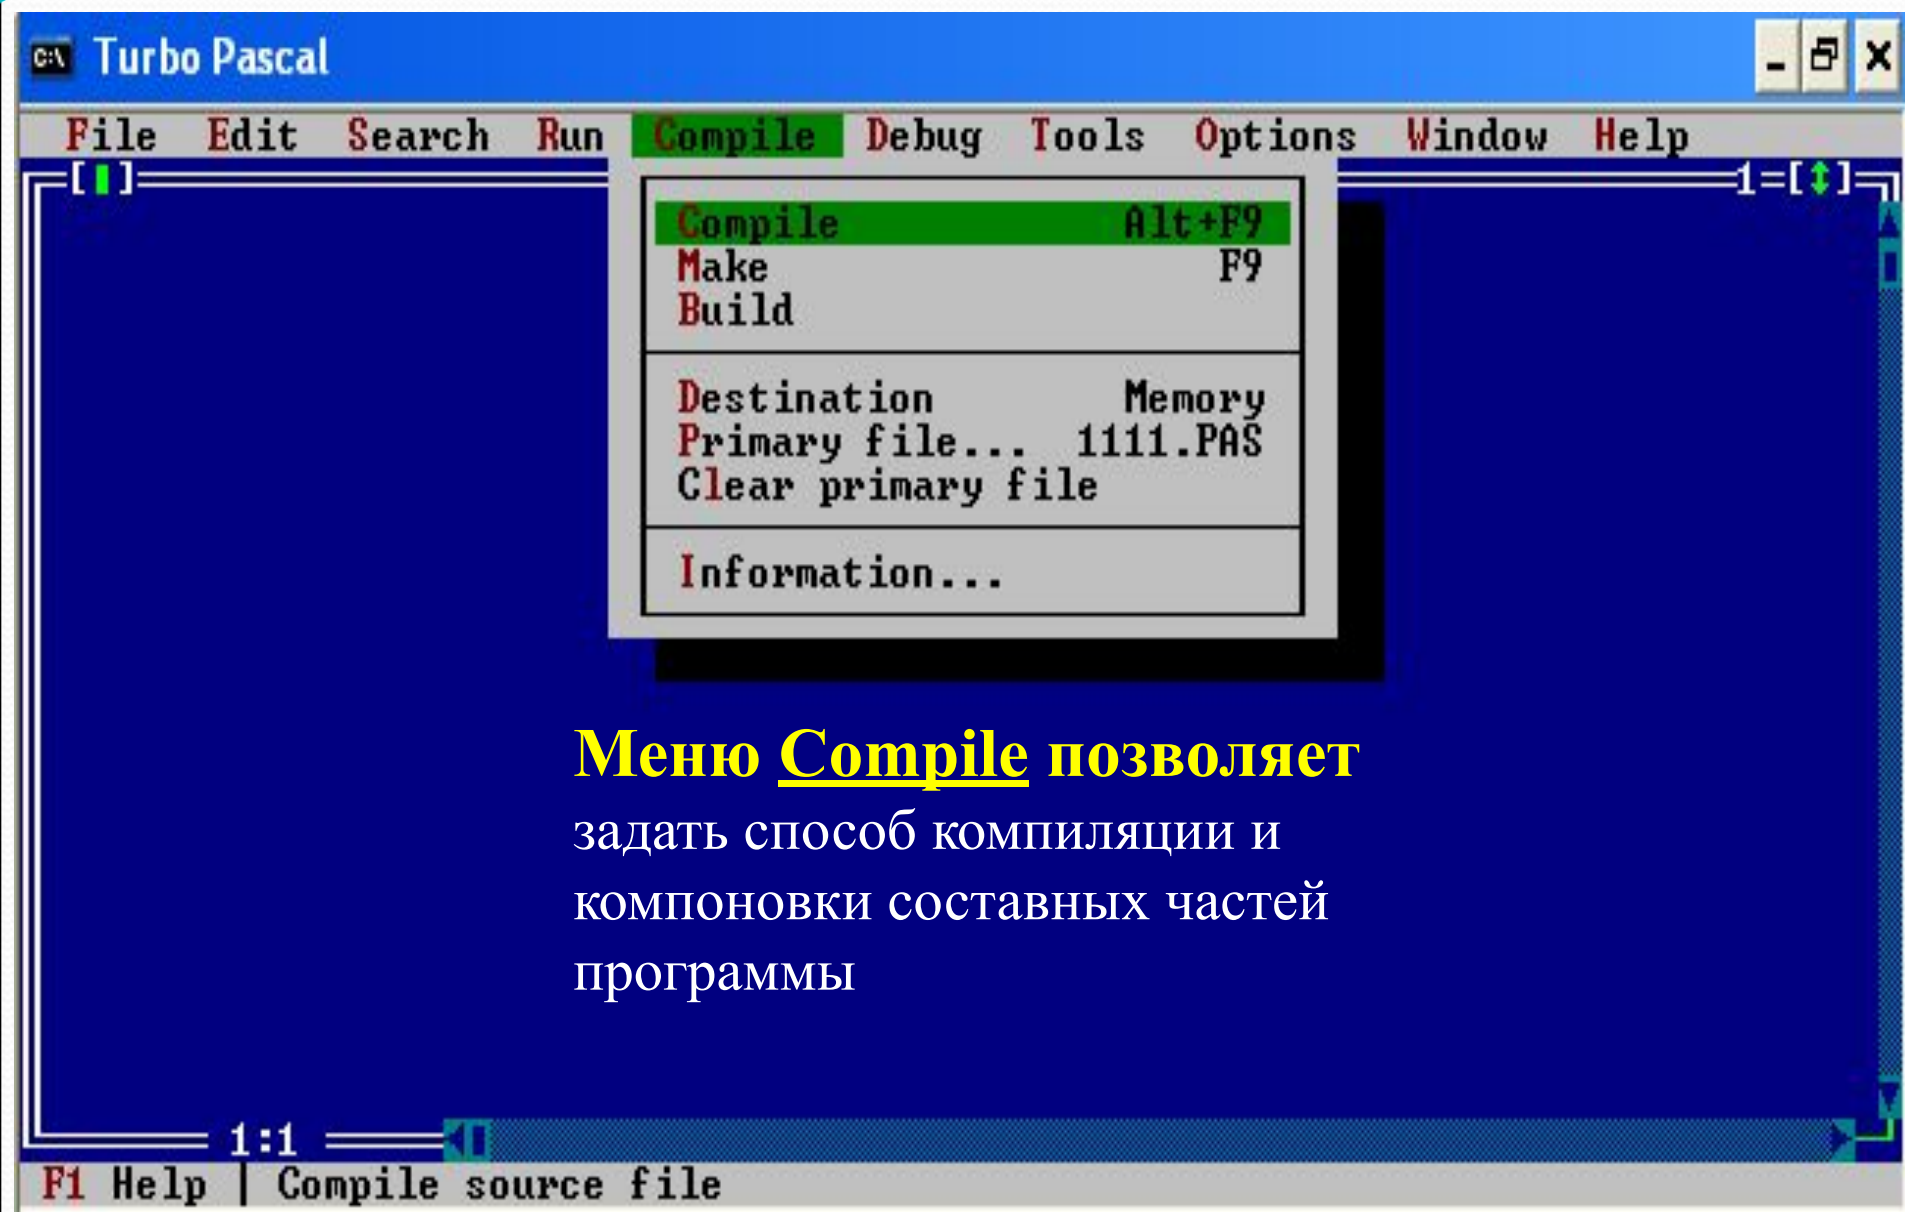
Turbo Pascal

File Edit Search Run Compile Debug Tools Options Window Help

[▮] 1=[↕]

Compile Alt+F9
Make F9
Build

Destination Memory
Primary file... 1111.PAS
Clear primary file

Information...

Меню Compile позволяет задать способ компиляции и компоновки составных частей программы

1:1

F1 Help | Compile source file